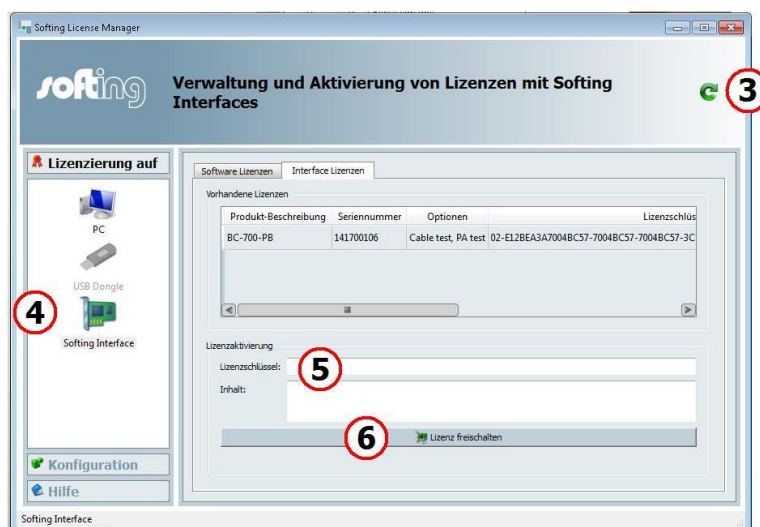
Softing License Manager

softing

Verwaltung und Aktivierung von Lizenzen mit Softing Interfaces

3

Lizenzierung auf

PC

USB Dongle

4

Softing Interface

Konfiguration

Hilfe

Software Lizenzen | Interface Lizenzen

Vorhandene Lizenzen

| Produkt-Beschreibung | Seriennummer | Optionen | Lizenzschlüs |
|---|---|---|---|
| BC-700-PB | 141700106 | Cable test, PA test | 02-E12BEA3A7004BC57-7004BC57-7004BC57-3C |

Lizenzaktivierung

Lizenzschlüssel:

5

Inhalt:

6

Lizenz freischalten

Softing Interface